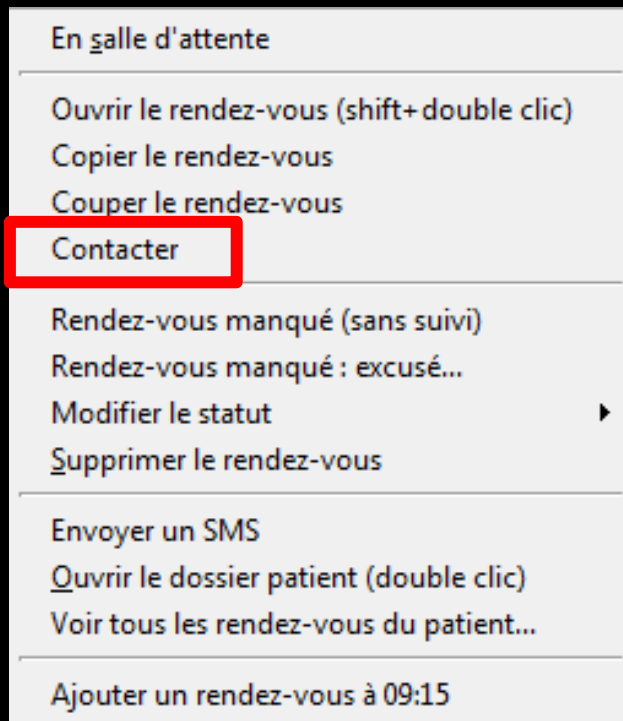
En salle d'attente

Ouvrir le rendez-vous (shift+double clic)
Copier le rendez-vous
Couper le rendez-vous
Contacter

Rendez-vous manqué (sans suivi)
Rendez-vous manqué : excusé...
Modifier le statut
Supprimer le rendez-vous

Envoyer un SMS
Ouvrir le dossier patient (double clic)
Voir tous les rendez-vous du patient...

Ajouter un rendez-vous à 09:15